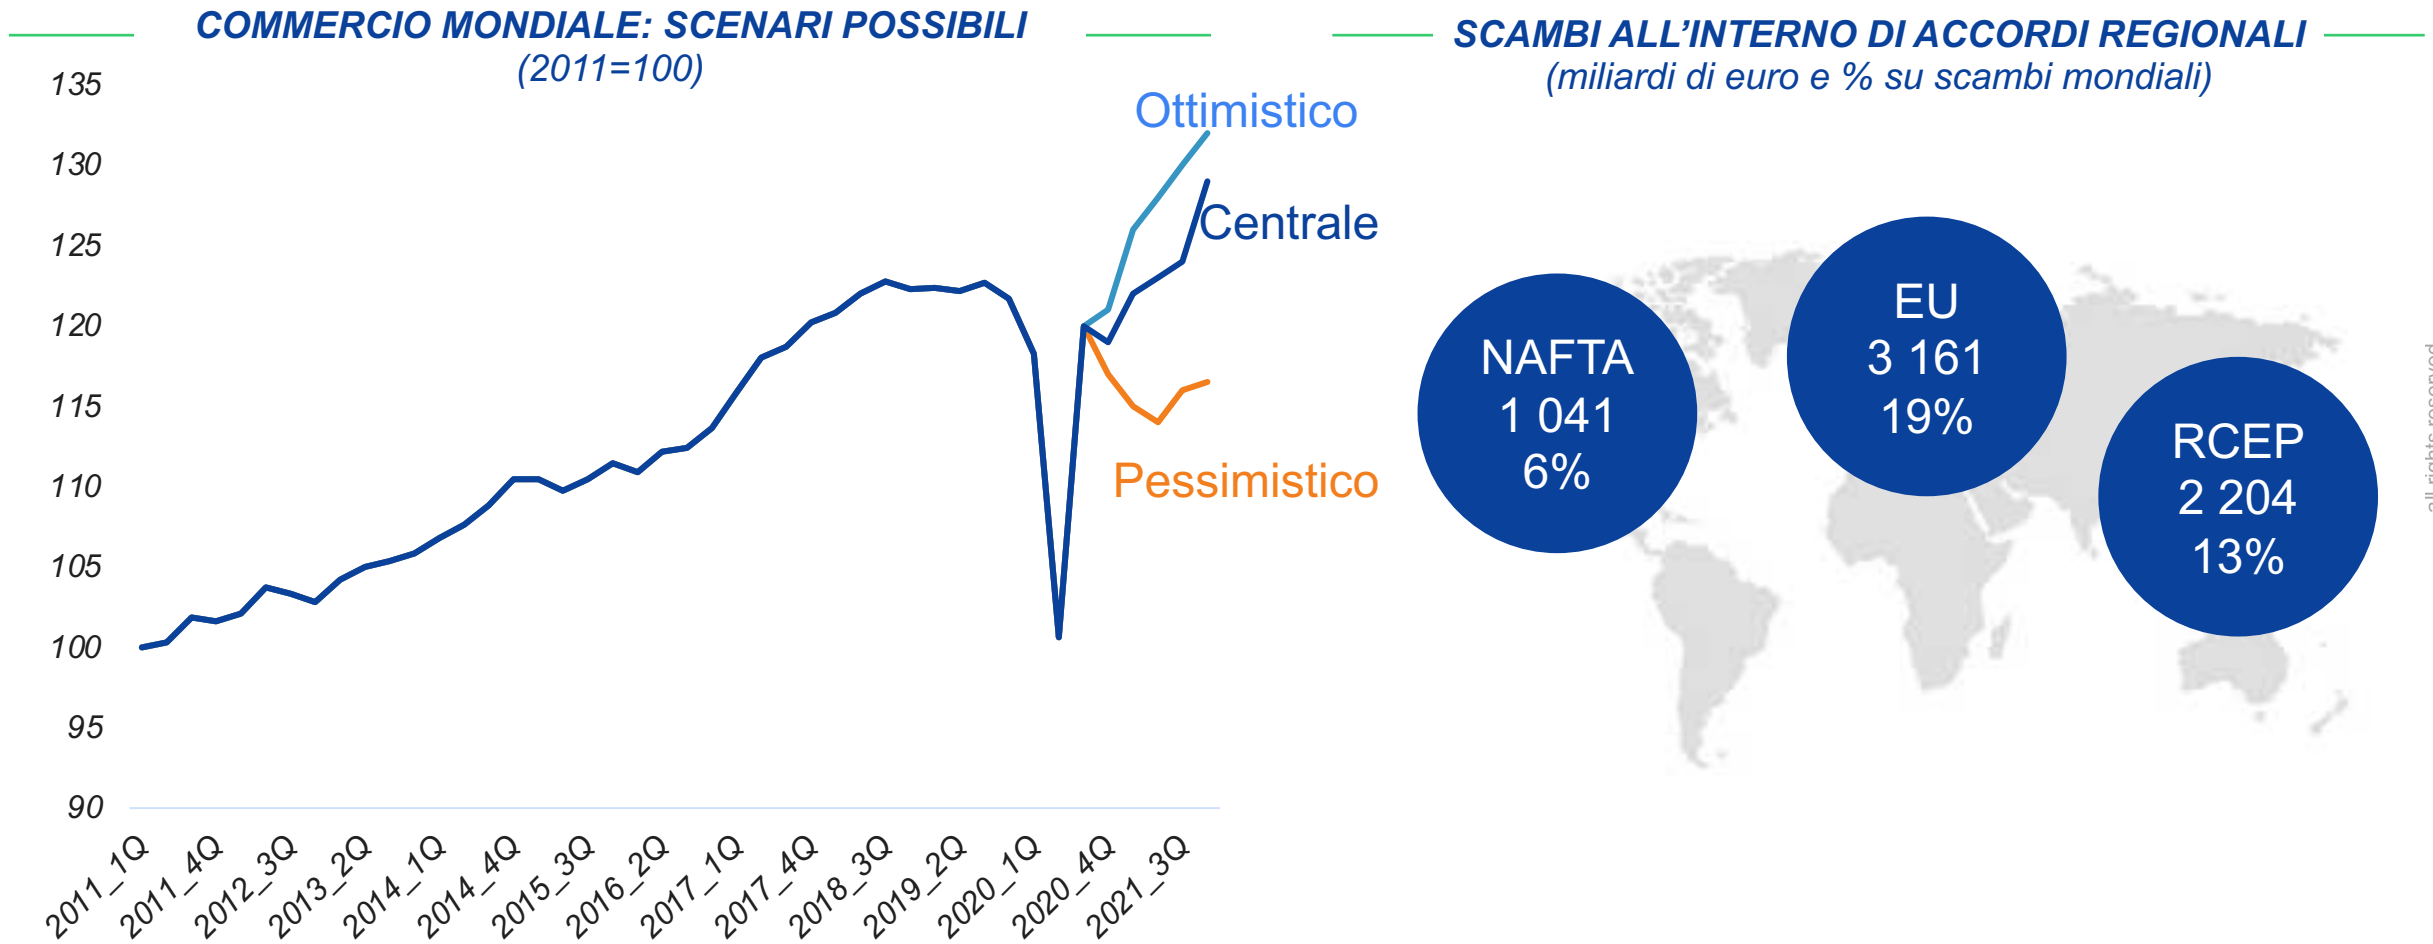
COMMERCIO MONDIALE: SCENARI POSSIBILI
(2011=100)

135
130
125
120
115
110
105
100
95
90

Ottimistico
Centrale
Pessimistico

2011_1Q
2011_4Q
2012_3Q
2013_2Q
2014_1Q
2014_4Q
2015_3Q
2016_2Q
2017_1Q
2017_4Q
2018_3Q
2019_2Q
2020_1Q
2020_4Q
2021_3Q

SCAMBI ALL'INTERNO DI ACCORDI REGIONALI
(miliardi di euro e % su scambi mondiali)

NAFTA
1 041
6%

EU
3 161
19%

RCEP
2 204
13%

all rights reserved